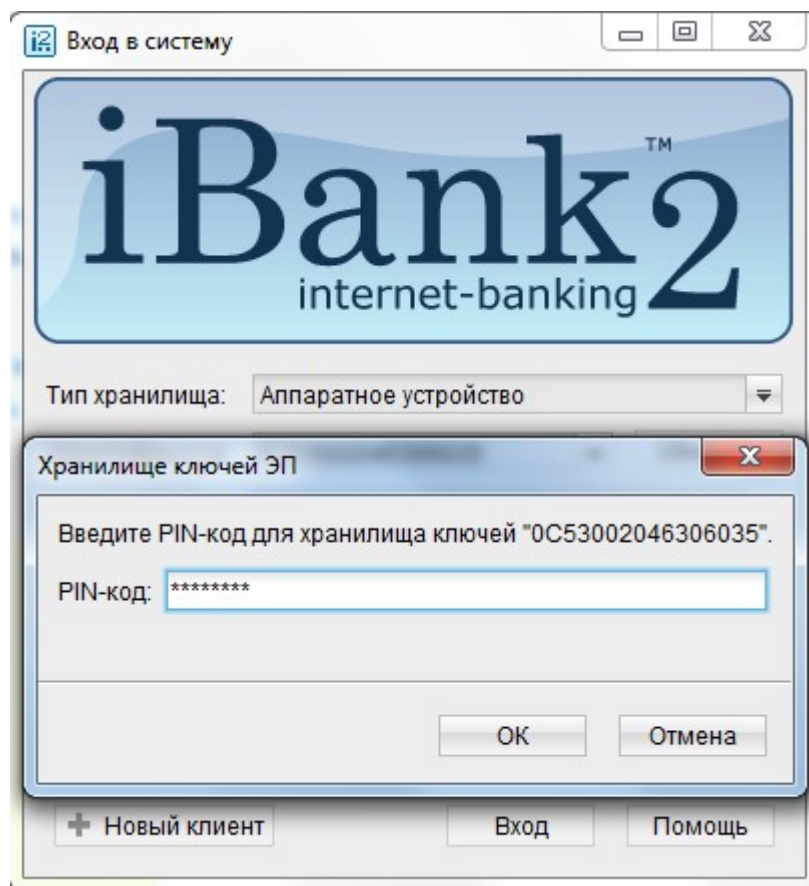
i2 Вход в систему

iBank2™
internet-banking

Тип хранилища: Аппаратное устройство

Хранилище ключей ЭП

Введите PIN-код для хранилища ключей "0C53002046306035".

PIN-код: ********

OK Отмена

Новый клиент Вход Помощь